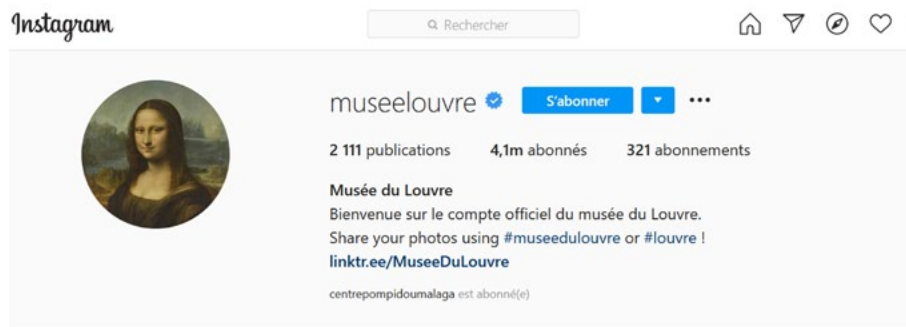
Instagram

Rechercher

museelouvre

S'abonner

2 111 publications 4,1m abonnés 321 abonnements

Musée du Louvre
Bienvenue sur le compte officiel du musée du Louvre.
Share your photos using #museedulouvre or #louvre !
linktr.ee/MuseeDuLouvre

centrepompidoumalaga est abonné(e)